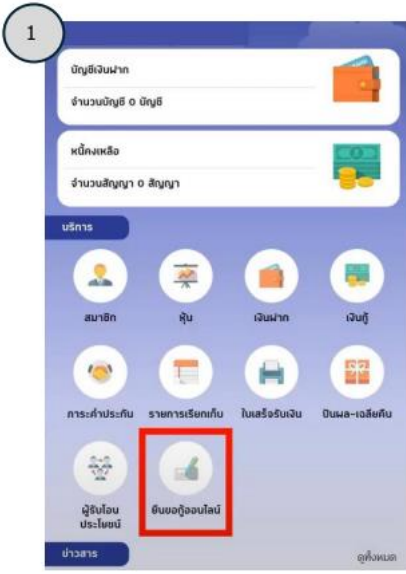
1

บัญชีเงินฝาก

จำนวนบัญชี 0 บัญชี

หนี้คงเหลือ

จำนวนสัญญา 0 สัญญา

บริการ

สมาชิก

หุ้น

เงินฝาก

เงินกู้

ภาระค้ำประกัน

รายการเรียกเก็บ

ใบเสร็จรับเงิน

ปันผล-เฉลี่ยคืน

ผู้รับโอนประโยชน์

ยื่นขอกู้ออนไลน์

ข่าวสาร

ดูทั้งหมด